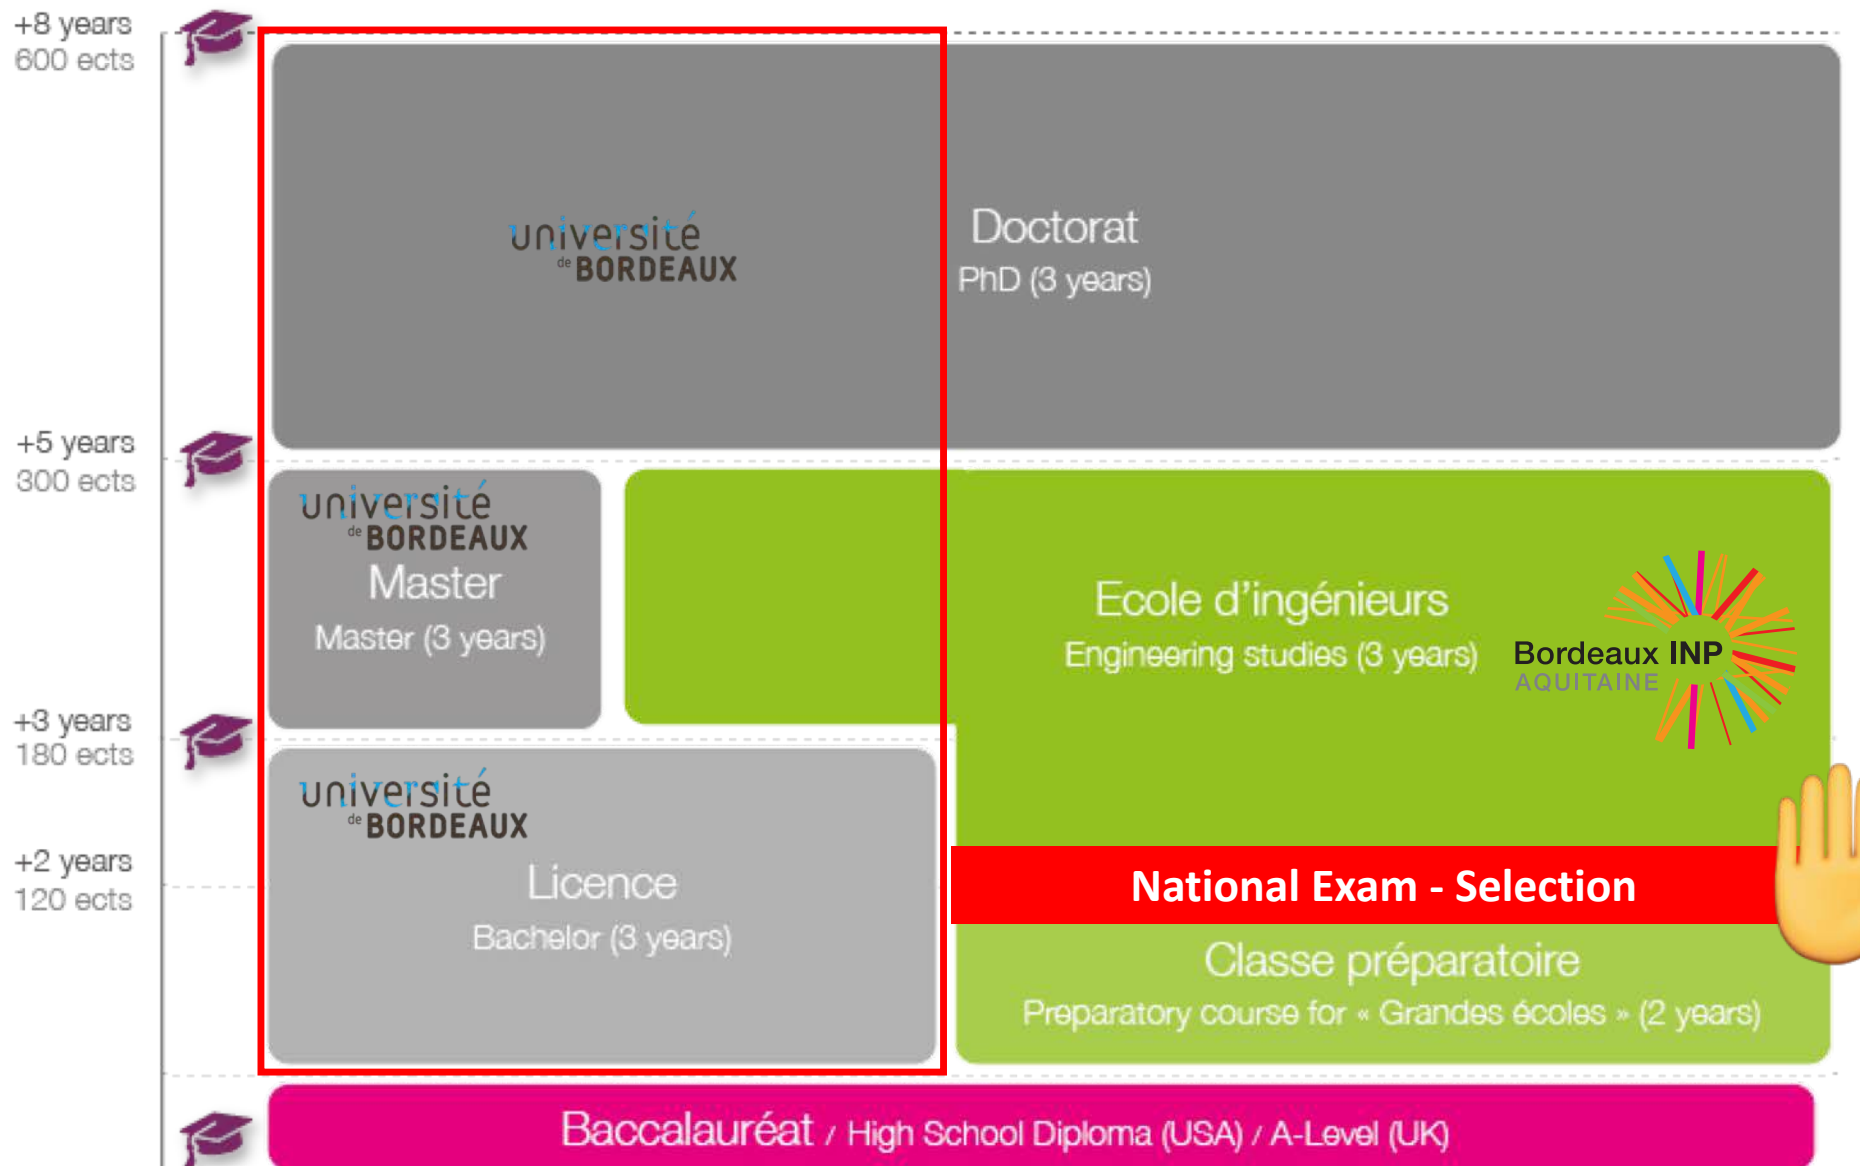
+8 years
600 ects

université de BORDEAUX

Doctorat
PhD (3 years)

+5 years
300 ects

université de BORDEAUX
Master
Master (3 years)

Ecole d'ingénieurs
Engineering studies (3 years)

Bordeaux INP
AQUITAINE

+3 years
180 ects

université de BORDEAUX

+2 years
120 ects

Licence
Bachelor (3 years)

National Exam - Selection

Classe préparatoire
Preparatory course for « Grandes écoles » (2 years)

Baccalauréat / High School Diploma (USA) / A-Level (UK)